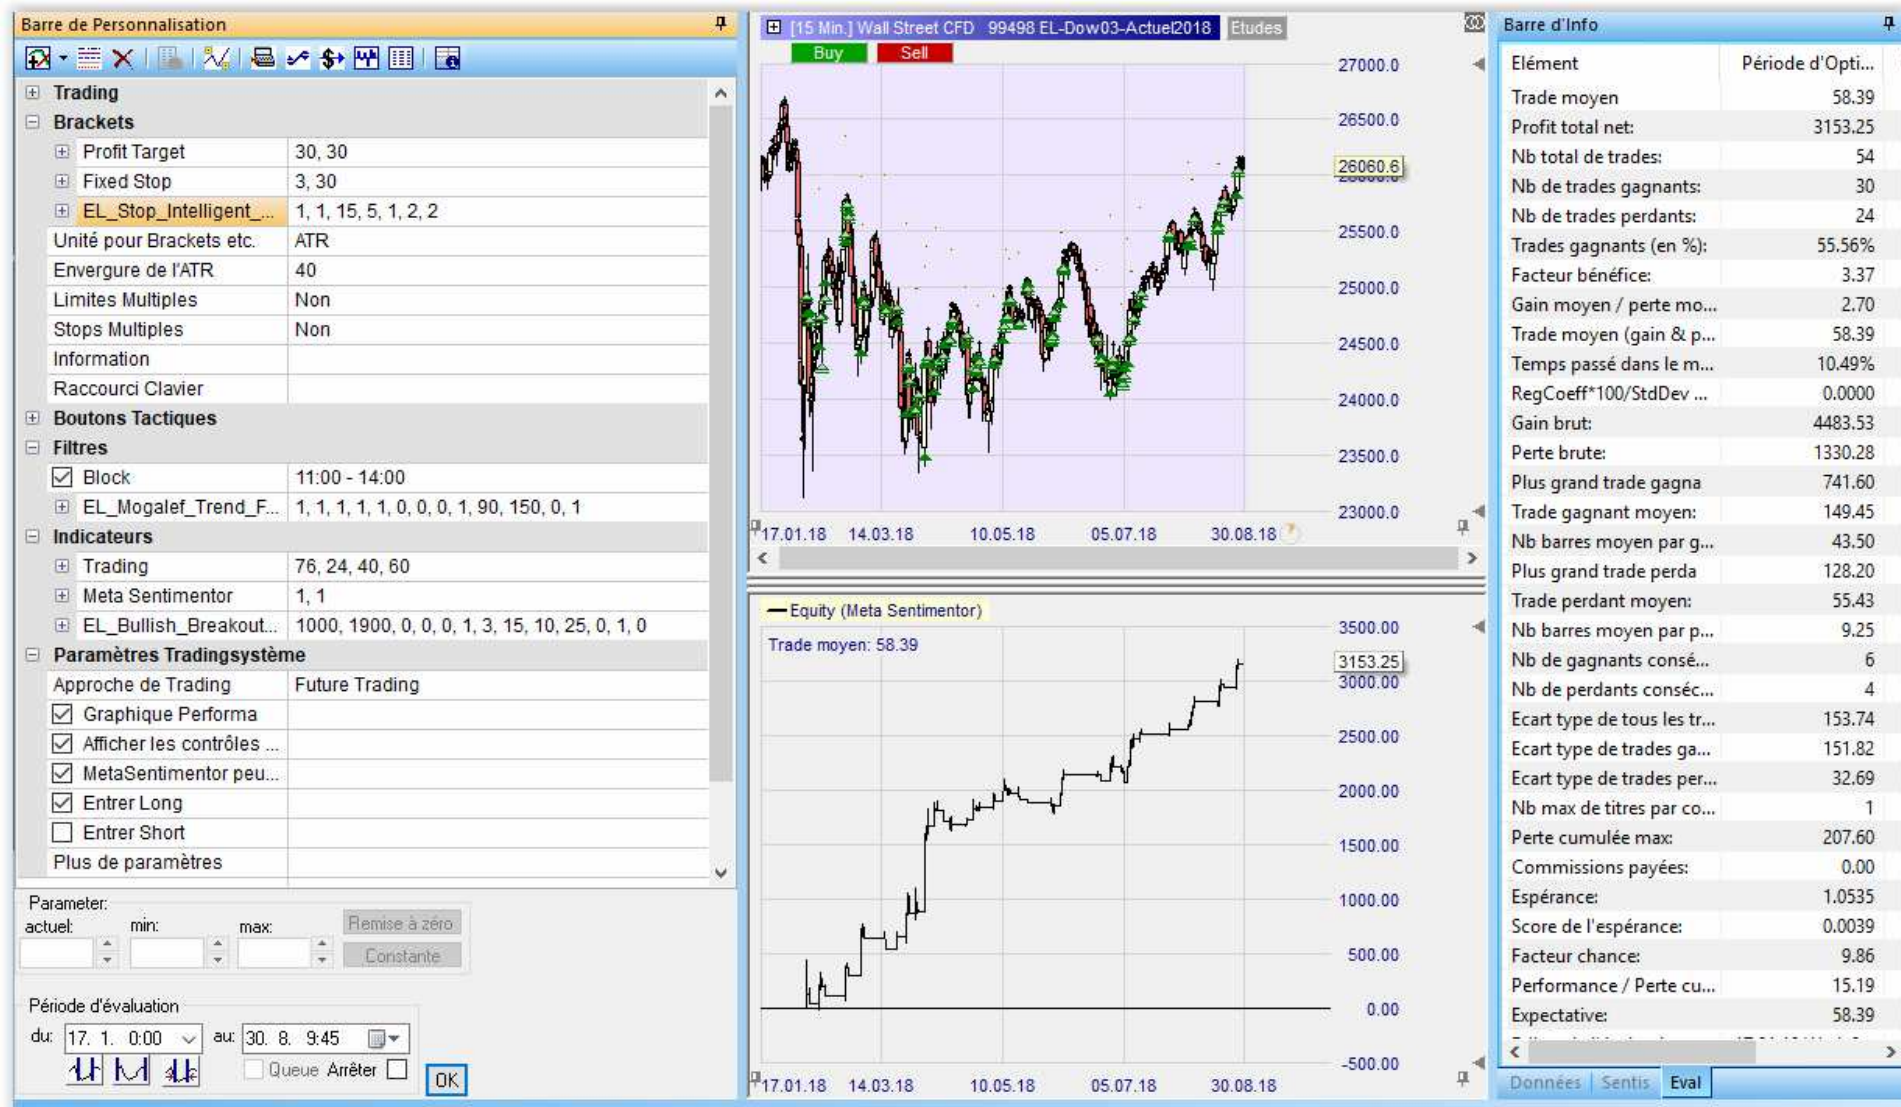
Barre de Personnalisation

Trading
Brackets

| Profit Target | 30, 30 |
|---|---|
| Fixed Stop | 3, 30 |
| EL_Stop_Intelligent_... | 1, 1, 15, 5, 1, 2, 2 |
| Unité pour Brackets etc. | ATR |
| Envergure de l'ATR | 40 |
| Limites Multiples | Non |
| Stops Multiples | Non |
| Information | |
| Raccourci Clavier | |

Boutons Tactiques
Filtres

| Block | 11:00 - 14:00 |
|---|---|
| EL_Mogalef_Trend_F... | 1, 1, 1, 1, 1, 0, 0, 0, 1, 90, 150, 0, 1 |

Indicateurs

| Trading | 76, 24, 40, 60 |
|---|---|
| Meta Sentimentor | 1, 1 |
| EL_Bullish_Breakout... | 1000, 1900, 0, 0, 0, 1, 3, 15, 10, 25, 0, 1, 0 |

Paramètres Tradingsystème

| Approche de Trading | Future Trading |
|---|---|
| Graphique Performa | |
| Afficher les contrôles ... | |
| MetaSentimentor peu... | |
| Entrer Long | |
| Entrer Short | |
| Plus de paramètres | |

Parameter:
actuel: min: max: Remise à zéro
Constante

Période d'évaluation
du: 17. 1. 0:00 au: 30. 8. 9:45
Queue Arrêter OK

[15 Min.] Wall Street CFD 99498 EL-Dow03-Actuel2018 Etudes
Buy Sell
27000.0
26500.0
26060.6
25500.0
25000.0
24500.0
24000.0
23500.0
23000.0
17.01.18 14.03.18 10.05.18 05.07.18 30.08.18

Equity (Meta Sentimentor)
Trade moyen: 58.39
3500.00
3153.25
3000.00
2500.00
2000.00
1500.00
1000.00
500.00
0.00
-500.00
17.01.18 14.03.18 10.05.18 05.07.18 30.08.18

Barre d'Info

| Elément | Période d'Opti... |
|---|---|
| Trade moyen | 58.39 |
| Profit total net: | 3153.25 |
| Nb total de trades: | 54 |
| Nb de trades gagnants: | 30 |
| Nb de trades perdants: | 24 |
| Trades gagnants (en %): | 55.56% |
| Facteur bénéfice: | 3.37 |
| Gain moyen / perte mo... | 2.70 |
| Trade moyen (gain & p... | 58.39 |
| Temps passé dans le m... | 10.49% |
| RegCoeff*100/StdDev ... | 0.0000 |
| Gain brut: | 4483.53 |
| Perte brute: | 1330.28 |
| Plus grand trade gagna | 741.60 |
| Trade gagnant moyen: | 149.45 |
| Nb barres moyen par g... | 43.50 |
| Plus grand trade perda | 128.20 |
| Trade perdant moyen: | 55.43 |
| Nb barres moyen par p... | 9.25 |
| Nb de gagnants consé... | 6 |
| Nb de perdants consé... | 4 |
| Ecart type de tous les tr... | 153.74 |
| Ecart type de trades ga... | 151.82 |
| Ecart type de trades per... | 32.69 |
| Nb max de titres par co... | 1 |
| Perte cumulée max: | 207.60 |
| Commissions payées: | 0.00 |
| Espérance: | 1.0535 |
| Score de l'espérance: | 0.0039 |
| Facteur chance: | 9.86 |
| Performance / Perte cu... | 15.19 |
| Expectative: | 58.39 |

Données Sentis Eval